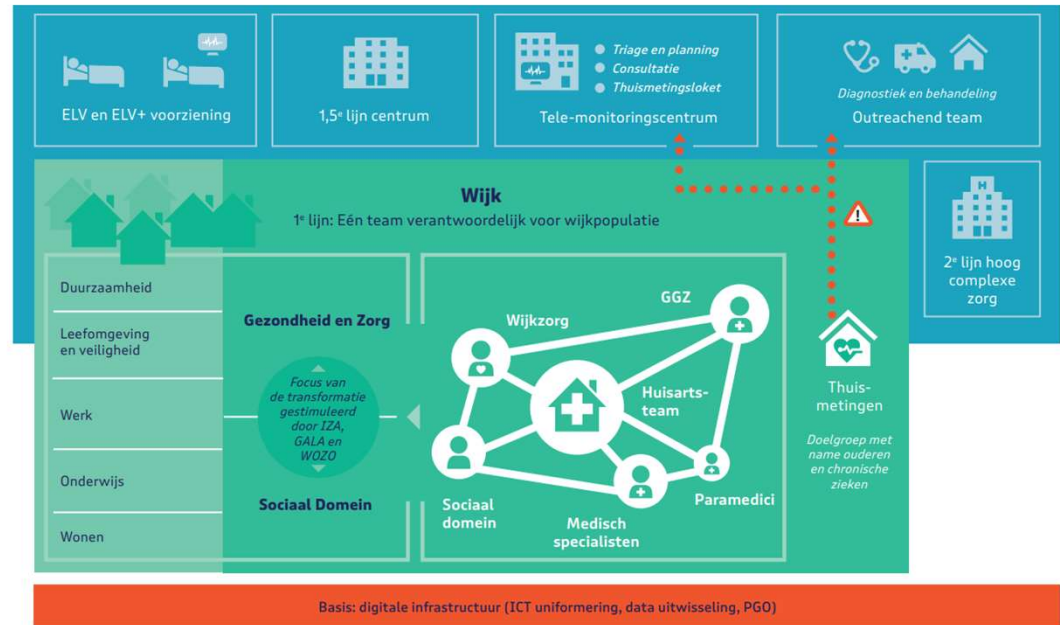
ELV en ELV+ voorziening

1,5$^e$ lijn centrum

Triage en planning
Consultatie
Thuismetingsloket

Tele-monitoringscentrum

Diagnostiek en behandeling
Outreachend team

Wijk
1$^e$ lijn: Eén team verantwoordelijk voor wijkpopulatie

2$^e$ lijn hoog complexe zorg

Duurzaamheid

Leefomgeving en veiligheid

Werk

Onderwijs

Wonen

Gezondheid en Zorg

Focus van de transformatie gestimuleerd door IZA, GALA en WOZO

Sociaal Domein

Wijkzorg

GGZ

Huisarts-team

Sociaal domein

Medisch specialisten

Paramedici

Thuis-metingen

Doelgroep met name ouderen en chronische zieken

Basis: digitale infrastructuur (ICT uniformering, data uitwisseling, PGO)